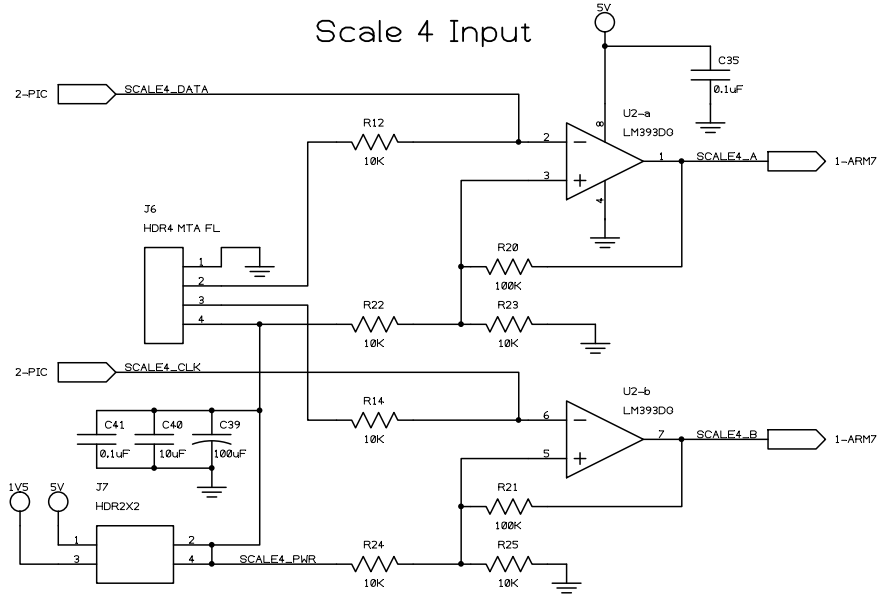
Scale 4 Input

5V

C35
0.1uF

2-PIC
SCALE4_DATA

R12
10K

U2-a
LM393DG

8
2
3
1
4

SCALE4_A
1-ARM7

J6
HDR4 MTA FL

1
2
3
4

R20
100K

R22
10K

R23
10K

2-PIC
SCALE4_CLK

U2-b
LM393DG

R14
10K

6
5
7

SCALE4_B
1-ARM7

C41
0.1uF

C40
10uF

C39
100uF

1V5
5V

J7
HDR2X2

1
3
2
4

R21
100K

SCALE4_PWR

R24
10K

R25
10K